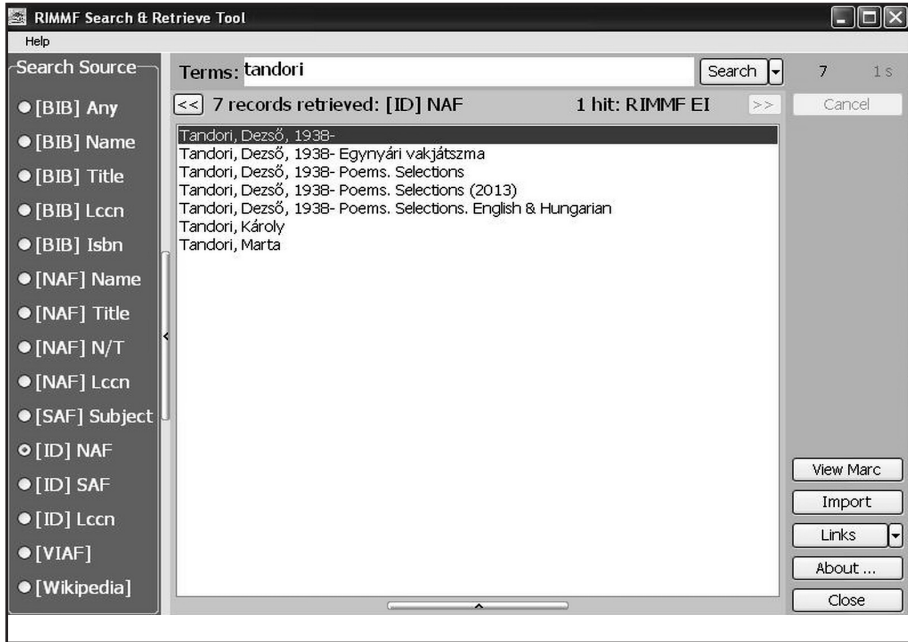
RIMMF Search & Retrieve Tool

Help

Search Source

[BIB] Any
[BIB] Name
[BIB] Title
[BIB] Lccn
[BIB] Isbn
[NAF] Name
[NAF] Title
[NAF] N/T
[NAF] Lccn
[SAF] Subject
[ID] NAF
[ID] SAF
[ID] Lccn
[VIAF]
[Wikipedia]

Terms: tandori

Search

7 1 s

<< 7 records retrieved: [ID] NAF 1 hit: RIMMF EI >>

Cancel

Tandori, Dezső, 1938-
Tandori, Dezső, 1938- Egynyári vakjátszma
Tandori, Dezső, 1938- Poems. Selections
Tandori, Dezső, 1938- Poems. Selections (2013)
Tandori, Dezső, 1938- Poems. Selections. English & Hungarian
Tandori, Károly
Tandori, Marta

View Marc
Import
Links
About ...
Close